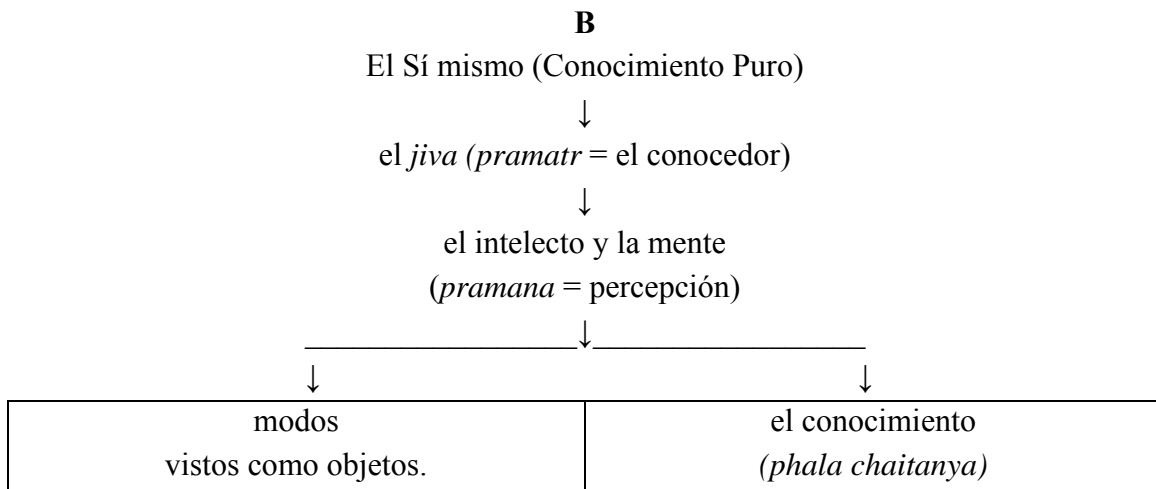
B

El Sí mismo (Conocimiento Puro)

↓

el *jiva (pramatr* = el conocedor)

↓

el intelecto y la mente
(*pramana* = percepción)

↓

↓ ↓

| modos vistos como objetos. | el conocimiento *(phala chaitanya)* |
|---|---|